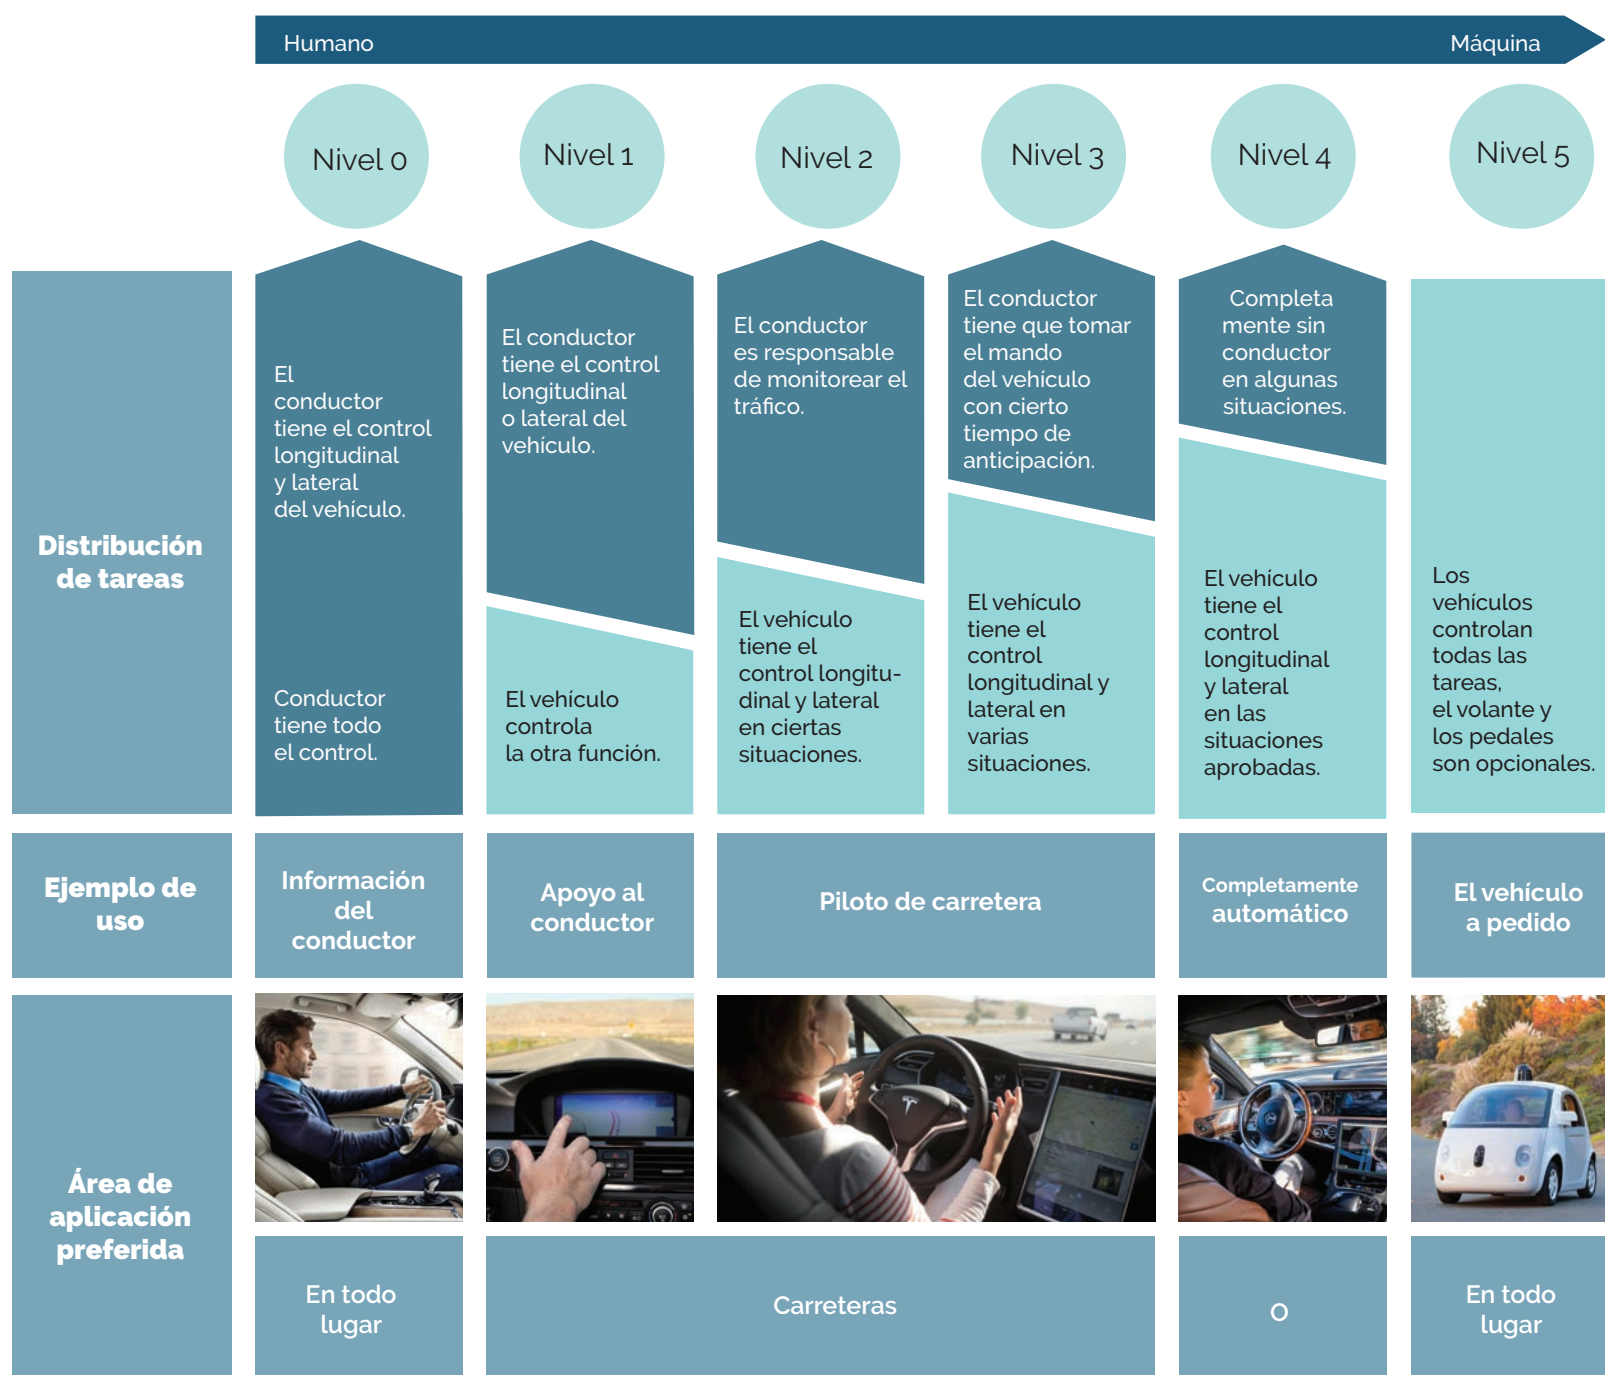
Humano

Máquina

Nivel 0

Nivel 1

Nivel 2

Nivel 3

Nivel 4

Nivel 5

Distribución de tareas

El conductor tiene el control longitudinal y lateral del vehículo.

Conductor tiene todo el control.

El conductor tiene el control longitudinal o lateral del vehículo.

El vehículo controla la otra función.

El conductor es responsable de monitorear el tráfico.

El vehículo tiene el control longitudinal y lateral en ciertas situaciones.

El conductor tiene que tomar el mando del vehículo con cierto tiempo de anticipación.

El vehículo tiene el control longitudinal y lateral en varias situaciones.

Completa mente sin conductor en algunas situaciones.

El vehículo tiene el control longitudinal y lateral en las situaciones aprobadas.

Los vehículos controlan todas las tareas, el volante y los pedales son opcionales.

Ejemplo de uso

Información del conductor

Apoyo al conductor

Piloto de carretera

Completamente automático

El vehículo a pedido

Área de aplicación preferida

En todo lugar

Carreteras

O

En todo lugar